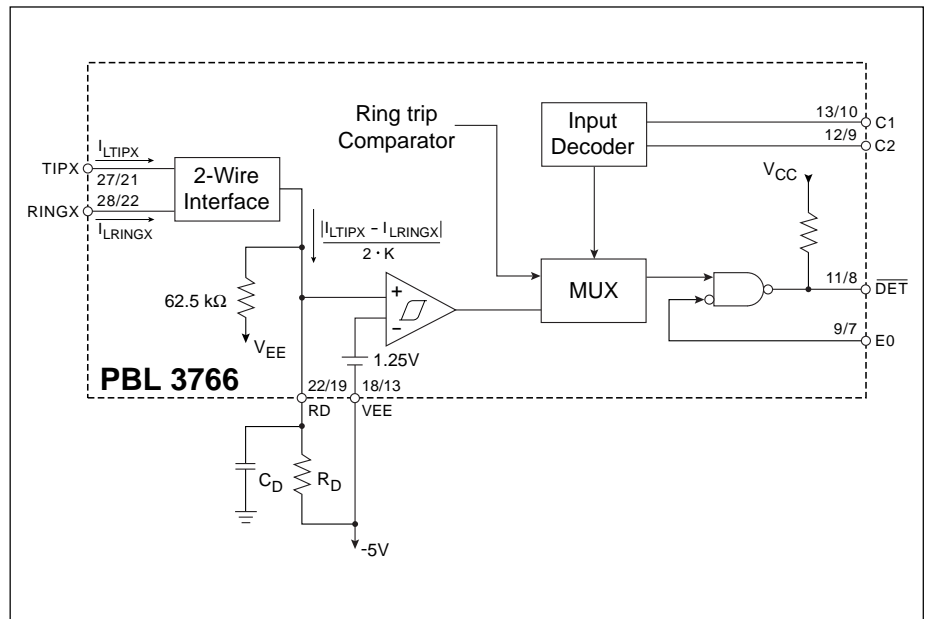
Ring trip Comparator

Input Decoder

13/10 C1
12/9 C2

$V_{CC}$

$I_{LTIPX}$
TIPX 27/21
RINGX 28/22
$I_{LRINGX}$

2-Wire Interface

$\frac{|I_{LTIPX} - I_{LRINGX}|}{2 \cdot K}$

62.5 kΩ

$V_{EE}$

+
–

MUX

11/8 $\overline{DET}$

9/7 E0

1.25V

PBL 3766

22/19 RD
18/13 VEE

$C_D$
$R_D$

-5V